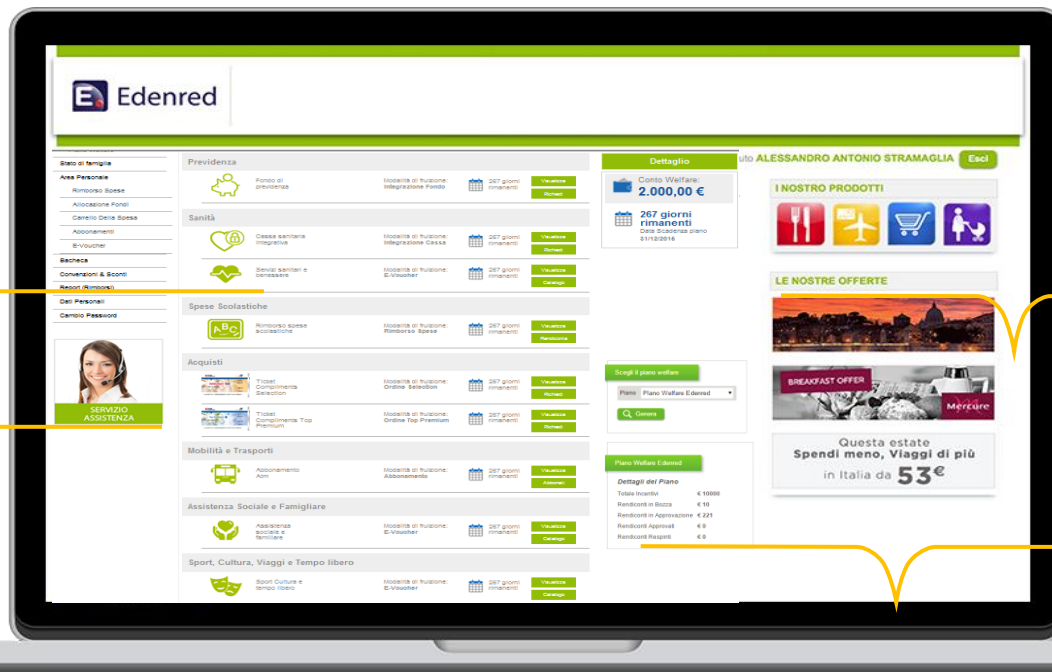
Edenred

Stato di famiglia
Area Personale
Rimborso Spese
Allocazione Fondi
Carrello Della Spesa
Abbonamenti
E-Voucher
Bacheca
Convenzioni & Sconti
Report (Rimborsi)
Dati Personali
Cambio Password

SERVIZIO ASSISTENZA

Previdenza
Fondo di previdenza — Modalità di fruizione: Integrazione Fondo — 267 giorni rimanenti — Visualizza — Richiedi

Sanità
Cassa sanitaria integrativa — Modalità di fruizione: Integrazione Cassa — 267 giorni rimanenti — Visualizza — Richiedi
Servizi sanitari e benessere — Modalità di fruizione: E-Voucher — 267 giorni rimanenti — Visualizza — Catalogo

Spese Scolastiche
Rimborso spese scolastiche — Modalità di fruizione: Rimborso Spese — 267 giorni rimanenti — Visualizza — Rendiconta

Acquisti
Ticket Compliments Selection — Modalità di fruizione: Ordine Selection — 267 giorni rimanenti — Visualizza — Richiedi
Ticket Compliments Top Premium — Modalità di fruizione: Ordine Top Premium — 267 giorni rimanenti — Visualizza — Richiedi

Mobilità e Trasporti
Abbonamento Atm — Modalità di fruizione: Abbonamento — 267 giorni rimanenti — Visualizza — Abbonati

Assistenza Sociale e Famigliare
Assistenza sociale e familiare — Modalità di fruizione: E-Voucher — 267 giorni rimanenti — Visualizza — Catalogo

Sport, Cultura, Viaggi e Tempo libero
Sport Cultura e tempo libero — Modalità di fruizione: E-Voucher — 267 giorni rimanenti — Visualizza — Catalogo

Dettaglio
Conto Welfare:
2.000,00 €
267 giorni rimanenti
Data Scadenza piano 01/12/2016

Scegli il piano welfare
Piano: Piano Welfare Edenred
Genera

Piano Welfare Edenred
Dettagli del Piano
Totale Incentivi € 10000
Rendiconti in Bozza € 10
Rendiconti in Approvazione € 221
Rendiconti Approvati € 0
Rendiconti Respinti € 0

uto ALESSANDRO ANTONIO STRAMAGLIA Esci

I NOSTRO PRODOTTI

LE NOSTRE OFFERTE
BREAKFAST OFFER
Mercure
Questa estate
Spendi meno, Viaggi di più
in Italia da 53€